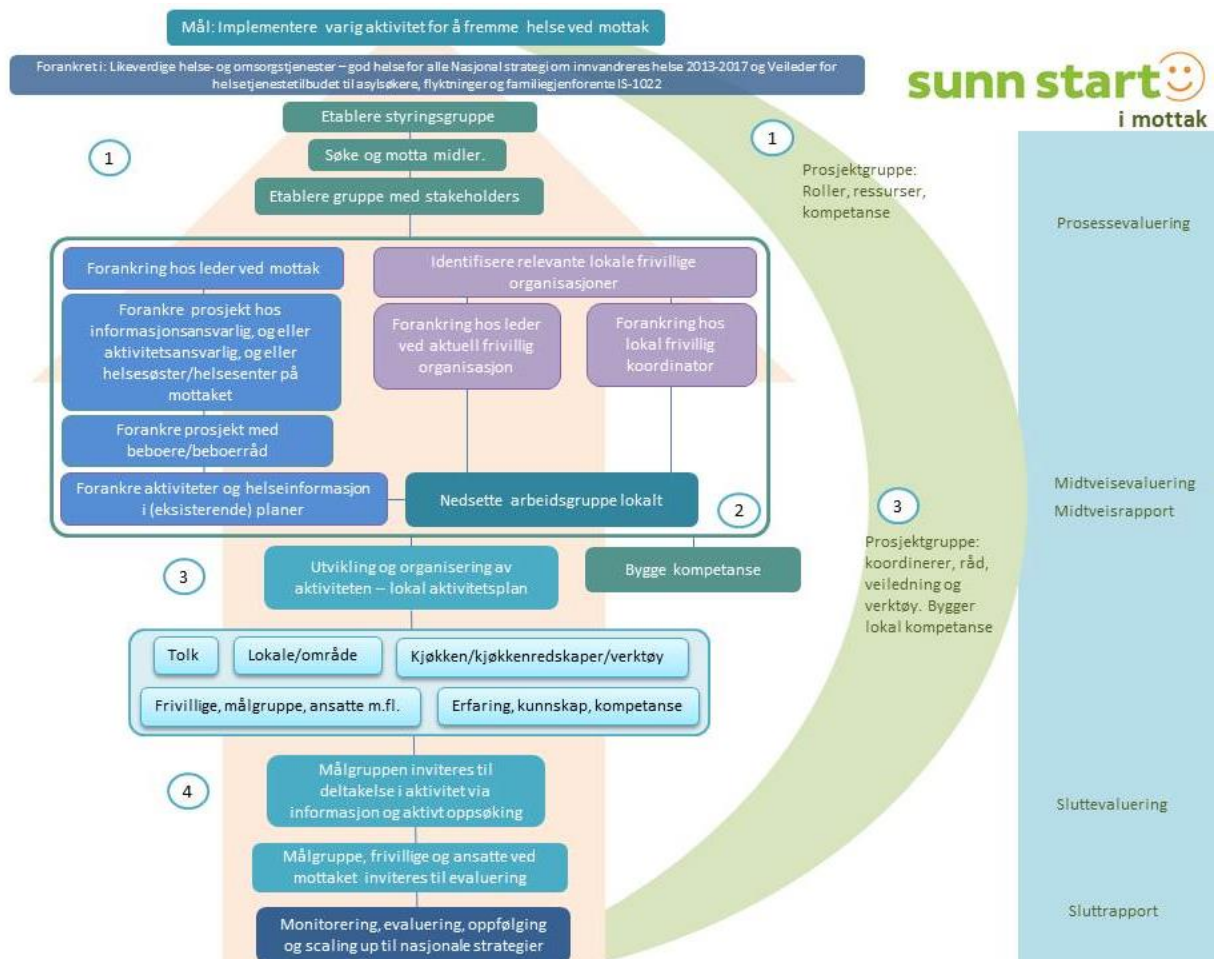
Mål: Implementere varig aktivitet for å fremme helse ved mottak

Forankret i: Likeverdige helse- og omsorgstjenester – god helse for alle Nasjonal strategi om innvandreres helse 2013-2017 og Veileder for helsetjenestetilbudet til asylsøkere, flyktninger og familiegjenforente IS-1022

sunn start
i mottak

Etablere styringsgruppe

1

Søke og motta midler.

Etablere gruppe med stakeholders

1

Prosjektgruppe: Roller, ressurser, kompetanse

Prosessevaluering

Forankring hos leder ved mottak

Forankre prosjekt hos informasjonsansvarlig, og eller aktivitetsansvarlig, og eller helsesøster/helsesenter på mottaket

Forankre prosjekt med beboere/beboerråd

Forankre aktiviteter og helseinformasjon i (eksisterende) planer

Identifisere relevante lokale frivillige organisasjoner

Forankring hos leder ved aktuell frivillig organisasjon

Forankring hos lokal frivillig koordinator

Nedsette arbeidsgruppe lokalt

2

3

Prosjektgruppe: koordinerer, råd, veiledning og verktøy. Bygger lokal kompetanse

Midtveisevaluering
Midtveisrapport

3

Utvikling og organisering av aktiviteten – lokal aktivitetsplan

Bygge kompetanse

Tolk

Lokale/område

Kjøkken/kjøkkenredskaper/verktøy

Frivillige, målgruppe, ansatte m.fl.

Erfaring, kunnskap, kompetanse

4

Målgruppen inviteres til deltakelse i aktivitet via informasjon og aktivt oppsøking

Sluttevaluering

Målgruppe, frivillige og ansatte ved mottaket inviteres til evaluering

Monitorering, evaluering, oppfølging og scaling up til nasjonale strategier

Sluttrapport